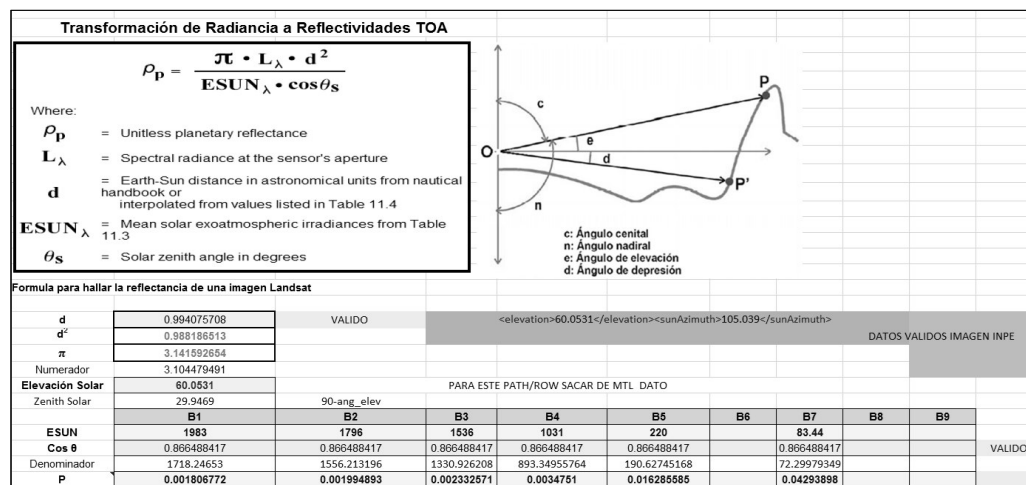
Transformación de Radiancia a Reflectividades TOA

$\rho_p = \frac{\pi \cdot L_\lambda \cdot d^2}{ESUN_\lambda \cdot \cos\theta_s}$

Where:

$\rho_p$ = Unitless planetary reflectance

$L_\lambda$ = Spectral radiance at the sensor's aperture

d = Earth-Sun distance in astronomical units from nautical handbook or interpolated from values listed in Table 11.4

$ESUN_\lambda$ = Mean solar exoatmospheric irradiances from Table 11.3

$\theta_s$ = Solar zenith angle in degrees

P
c
e
O
d
P'
n

c: Ángulo cenital
n: Ángulo nadiral
e: Ángulo de elevación
d: Ángulo de depresión

Formula para hallar la reflectancia de una imagen Landsat

| d | 0.994075708 | VALIDO | <elevation>60.0531</elevation><sunAzimuth>105.039</sunAzimuth> | | | | | | |
|---|---|---|---|---|---|---|---|---|---|
| $d^2$ | 0.988186513 | | | | | | DATOS VALIDOS IMAGEN INPE | | |
| $\pi$ | 3.141592654 | | | | | | | | |
| Numerador | 3.104479491 | | | | | | | | |
| Elevación Solar | 60.0531 | | PARA ESTE PATH/ROW SACAR DE MTL DATO | | | | | | |
| Zenith Solar | 29.9469 | 90-ang_elev | | | | | | | |
| | B1 | B2 | B3 | B4 | B5 | B6 | B7 | B8 | B9 |
| ESUN | 1983 | 1796 | 1536 | 1031 | 220 | | 83.44 | | |
| Cos θ | 0.866488417 | 0.866488417 | 0.866488417 | 0.866488417 | 0.866488417 | | 0.866488417 | | | VALIDO
| Denominador | 1718.24653 | 1556.213196 | 1330.926208 | 893.34955764 | 190.62745168 | | 72.29979349 | | |
| P | 0.001806772 | 0.001994893 | 0.002332571 | 0.0034751 | 0.016285585 | | 0.04293898 | | |